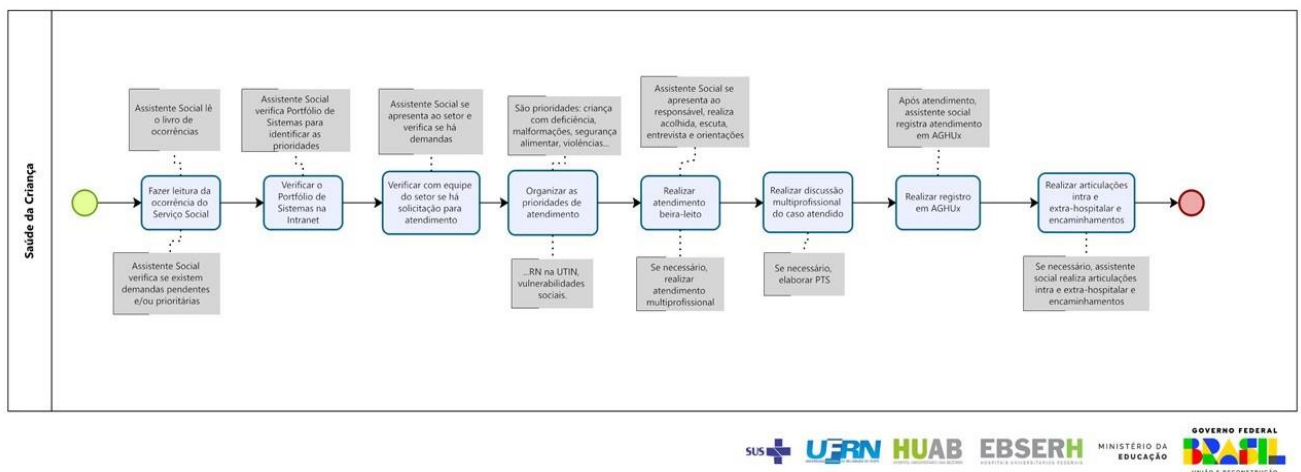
Saúde da Criança

Assistente Social lê o livro de ocorrências

Fazer leitura da ocorrência do Serviço Social

Assistente Social verifica se existem demandas pendentes e/ou prioritárias

Assistente Social verifica Portfólio de Sistemas para identificar as prioridades

Verificar o Portfólio de Sistemas na Intranet

Assistente Social se apresenta ao setor e verifica se há demandas

Verificar com equipe do setor se há solicitação para atendimento

São prioridades: criança com deficiência, malformações, segurança alimentar, violências...

Organizar as prioridades de atendimento

...RN na UTIN, vulnerabilidades sociais.

Assistente Social se apresenta ao responsável, realiza acolhida, escuta, entrevista e orientações

Realizar atendimento beira-leito

Se necessário, realizar atendimento multiprofissional

Realizar discussão multiprofissional do caso atendido

Se necessário, elaborar PTS

Após atendimento, assistente social registra atendimento em AGHUx

Realizar registro em AGHUx

Realizar articulações intra e extra-hospitalar e encaminhamentos

Se necessário, assistente social realiza articulações intra e extra-hospitalar e encaminhamentos

SUS UFRN HUAB EBSERH MINISTÉRIO DA EDUCAÇÃO GOVERNO FEDERAL BRASIL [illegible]